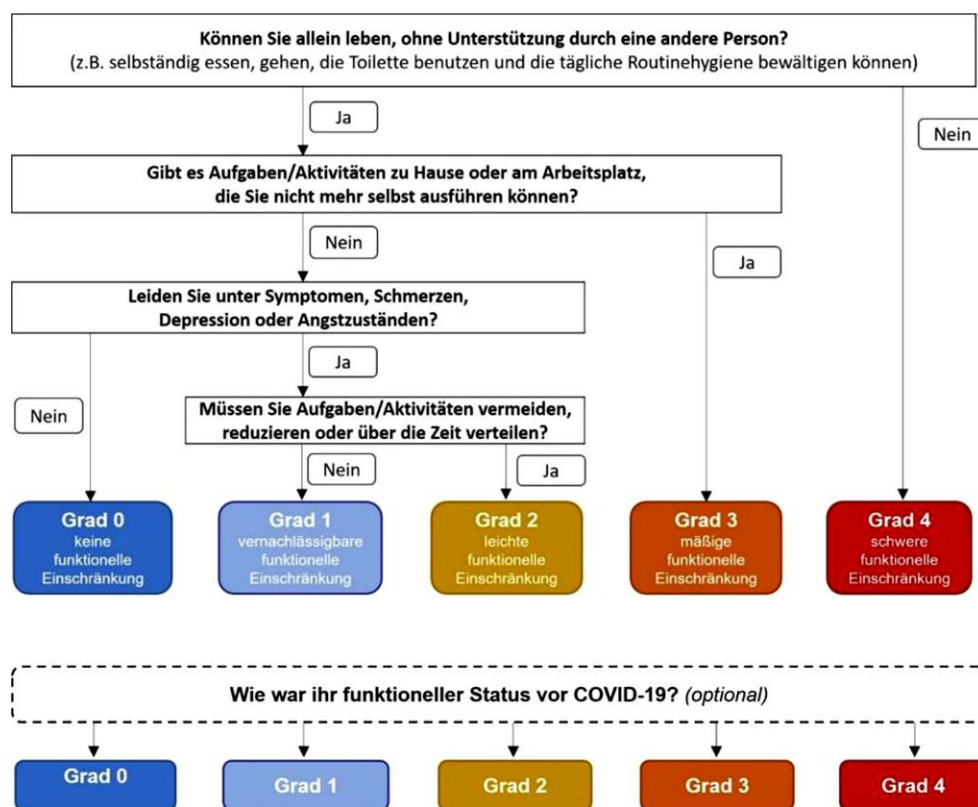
Können Sie allein leben, ohne Unterstützung durch eine andere Person?
(z.B. selbständig essen, gehen, die Toilette benutzen und die tägliche Routinehygiene bewältigen können)

Ja

Nein

Gibt es Aufgaben/Aktivitäten zu Hause oder am Arbeitsplatz, die Sie nicht mehr selbst ausführen können?

Nein

Ja

Leiden Sie unter Symptomen, Schmerzen, Depression oder Angstzuständen?

Ja

Nein

Müssen Sie Aufgaben/Aktivitäten vermeiden, reduzieren oder über die Zeit verteilen?

Nein

Ja

Grad 0
keine funktionelle Einschränkung

Grad 1
vernachlässigbare funktionelle Einschränkung

Grad 2
leichte funktionelle Einschränkung

Grad 3
mäßige funktionelle Einschränkung

Grad 4
schwere funktionelle Einschränkung

Wie war ihr funktioneller Status vor COVID-19? *(optional)*

Grad 0

Grad 1

Grad 2

Grad 3

Grad 4